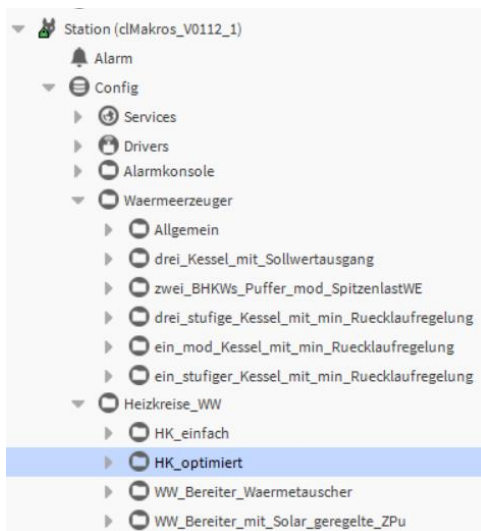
Station (clMakros_V0112_1)
Alarm
Config
Services
Drivers
Alarmkonsole
Waermeerzeuger
Allgemein
drei_Kessel_mit_Sollwertausgang
zwei_BHKWs_Puffer_mod_SpitzenlastWE
drei_stufige_Kessel_mit_min_Ruecklaufregelung
ein_mod_Kessel_mit_min_Ruecklaufregelung
ein_stufiger_Kessel_mit_min_Ruecklaufregelung
Heizkreise_WW
HK_einfach
HK_optimiert
WW_Bereiter_Waermetauscher
WW_Bereiter_mit_Solar_geregelte_ZPu